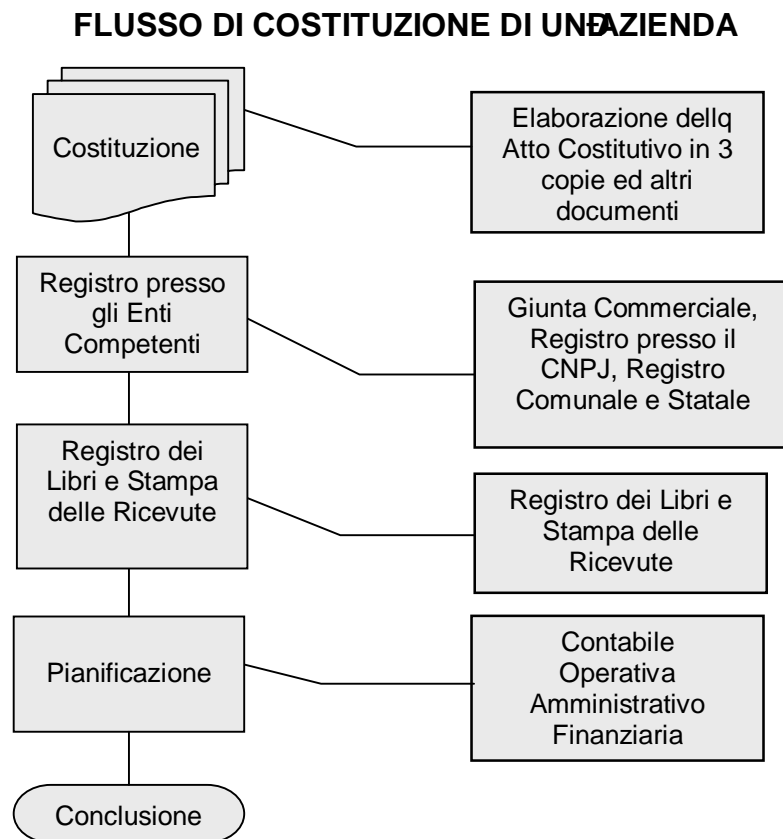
FLUSSO DI COSTITUZIONE DI UNÐAZIENDA

Costituzione

Elaborazione dellq Atto Costitutivo in 3 copie ed altri documenti

Registro presso gli Enti Competenti

Giunta Commerciale, Registro presso il CNPJ, Registro Comunale e Statale

Registro dei Libri e Stampa delle Ricevute

Registro dei Libri e Stampa delle Ricevute

Pianificazione

Contabile Operativa Amministrativo Finanziaria

Conclusione